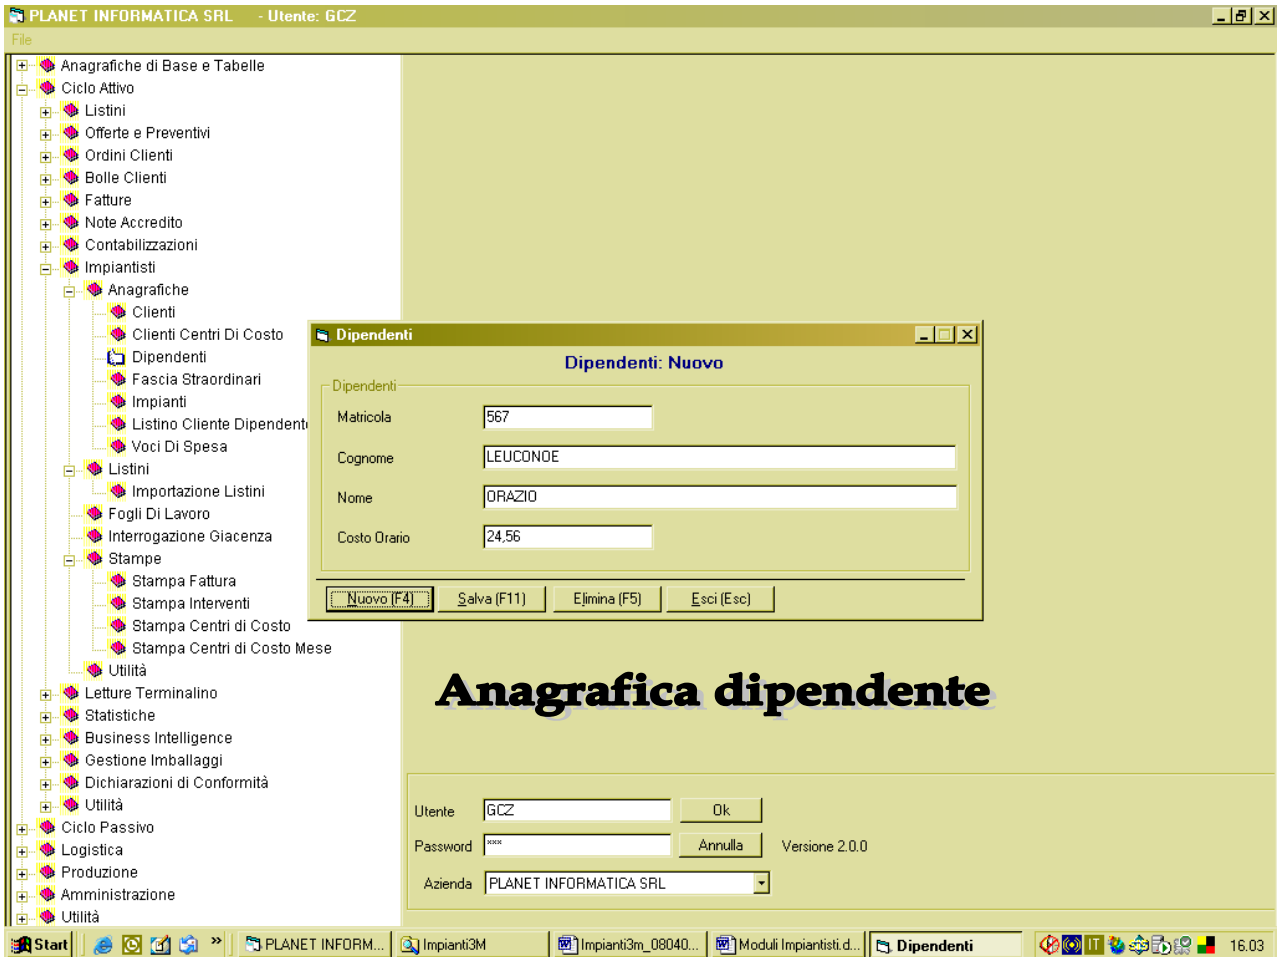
PLANET INFORMATICA SRL - Utente: GCZ

File

Anagrafiche di Base e Tabelle
Ciclo Attivo
Listini
Offerte e Preventivi
Ordini Clienti
Bolle Clienti
Fatture
Note Accredito
Contabilizzazioni
Impiantisti
Anagrafiche
Clienti
Clienti Centri Di Costo
Dipendenti
Fascia Straordinari
Impianti
Listino Cliente Dipendent
Voci Di Spesa
Listini
Importazione Listini
Fogli Di Lavoro
Interrogazione Giacenza
Stampe
Stampa Fattura
Stampa Interventi
Stampa Centri di Costo
Stampa Centri di Costo Mese
Utilità
Letture Terminalino
Statistiche
Business Intelligence
Gestione Imballaggi
Dichiarazioni di Conformità
Utilità
Ciclo Passivo
Logistica
Produzione
Amministrazione
Utilità

Dipendenti

Dipendenti: Nuovo

Dipendenti

Matricola 567
Cognome LEUCONOE
Nome ORAZIO
Costo Orario 24,56

Nuovo (F4) Salva (F11) Elimina (F5) Esci (Esc)

Anagrafica dipendente

Utente GCZ Ok
Password *** Annulla Versione 2.0.0
Azienda PLANET INFORMATICA SRL

Start PLANET INFORM... Impianti3M Impianti3m_08040... Moduli Impiantisti.d... Dipendenti IT 16.03